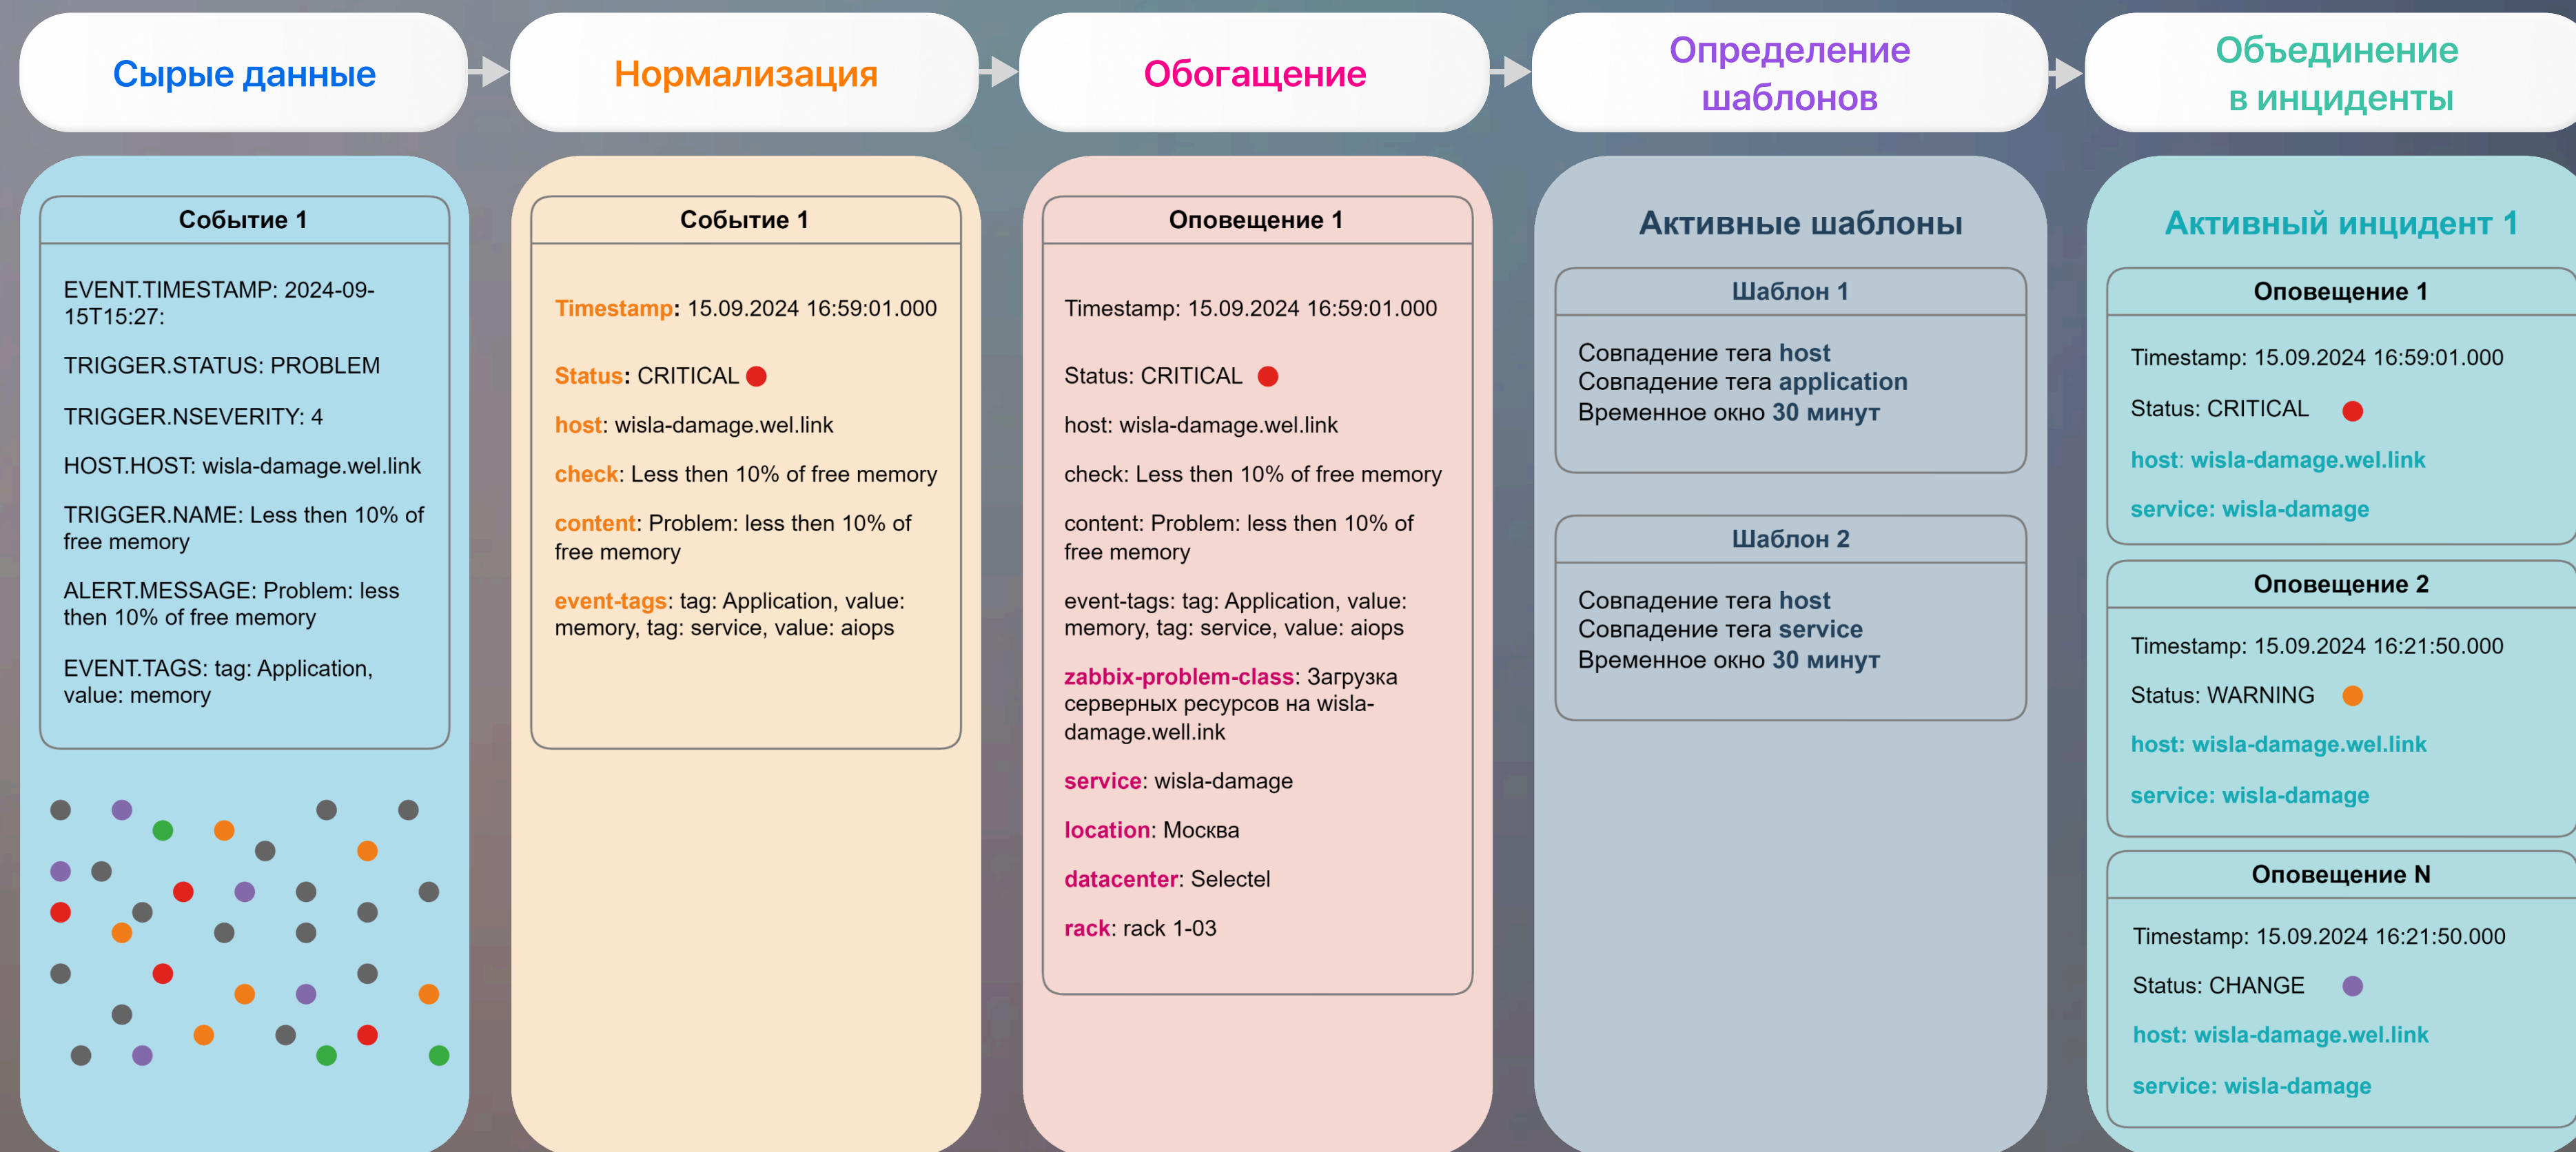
Сырые данные

Нормализация

Обогащение

Определение шаблонов

Объединение в инциденты

Событие 1

EVENT.TIMESTAMP: 2024-09-15T15:27:

TRIGGER.STATUS: PROBLEM

TRIGGER.NSEVERITY: 4

HOST.HOST: wisla-damage.wel.link

TRIGGER.NAME: Less then 10% of free memory

ALERT.MESSAGE: Problem: less then 10% of free memory

EVENT.TAGS: tag: Application, value: memory

Событие 1

Timestamp: 15.09.2024 16:59:01.000

Status: CRITICAL

host: wisla-damage.wel.link

check: Less then 10% of free memory

content: Problem: less then 10% of free memory

event-tags: tag: Application, value: memory, tag: service, value: aiops

Оповещение 1

Timestamp: 15.09.2024 16:59:01.000

Status: CRITICAL

host: wisla-damage.wel.link

check: Less then 10% of free memory

content: Problem: less then 10% of free memory

event-tags: tag: Application, value: memory, tag: service, value: aiops

zabbix-problem-class: Загрузка серверных ресурсов на wisla-damage.well.ink

service: wisla-damage

location: Москва

datacenter: Selectel

rack: rack 1-03

Активные шаблоны

Шаблон 1

Совпадение тега host
Совпадение тега application
Временное окно 30 минут

Шаблон 2

Совпадение тега host
Совпадение тега service
Временное окно 30 минут

Активный инцидент 1

Оповещение 1

Timestamp: 15.09.2024 16:59:01.000

Status: CRITICAL

host: wisla-damage.wel.link

service: wisla-damage

Оповещение 2

Timestamp: 15.09.2024 16:21:50.000

Status: WARNING

host: wisla-damage.wel.link

service: wisla-damage

Оповещение N

Timestamp: 15.09.2024 16:21:50.000

Status: CHANGE

host: wisla-damage.wel.link

service: wisla-damage